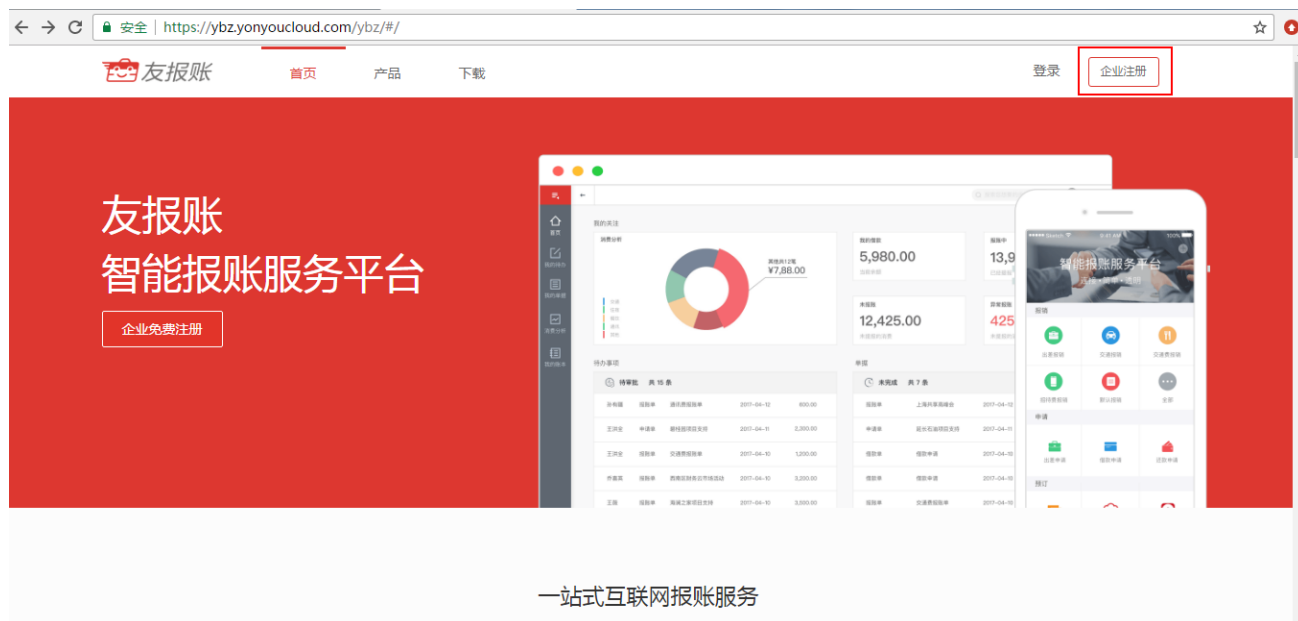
安全 | https://ybz.yonyoucloud.com/ybz/#/

友报账 首页 产品 下载 登录 企业注册

友报账
智能报账服务平台

企业免费注册

我的关注
消费分析
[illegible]
¥7,88.00

我的借款
5,980.00

报销中
13,9

未报销
12,425.00

报销额度
425

待办事项
待审批 共 15 条

单据
未完成 共 7 条

智能报账服务平台

报销
申请
报订

一站式互联网报账服务